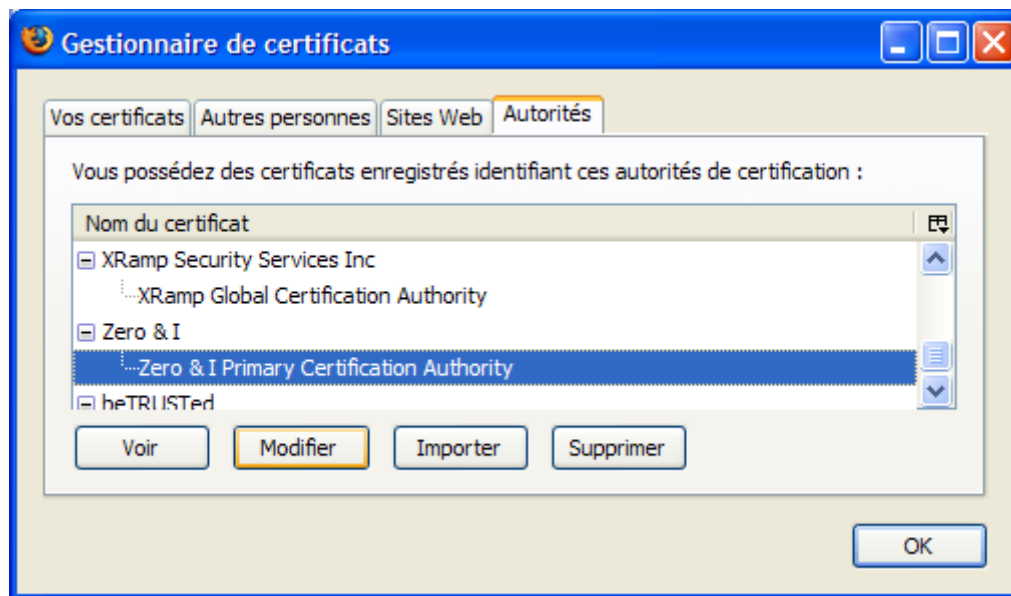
Gestionnaire de certificats

Vos certificats | Autres personnes | Sites Web | Autorités

Vous possédez des certificats enregistrés identifiant ces autorités de certification :

Nom du certificat

XRamp Security Services Inc
XRamp Global Certification Authority
Zero & I
Zero & I Primary Certification Authority
beTRUSTed

Voir
Modifier
Importer
Supprimer

OK